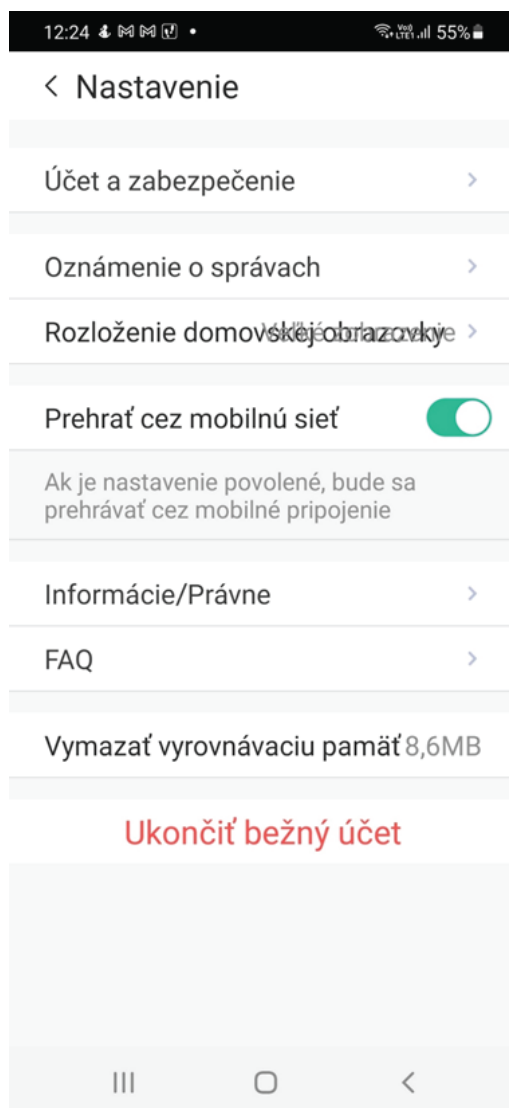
12:24 55%

< Nastavenie

Účet a zabezpečenie >

Oznámenie o správach >

Rozloženie domovskej obrazovky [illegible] >

Prehrať cez mobilnú sieť

Ak je nastavenie povolené, bude sa prehrávať cez mobilné pripojenie

Informácie/Právne >

FAQ >

Vymazať vyrovnávaciu pamäť 8,6MB

Ukončiť bežný účet